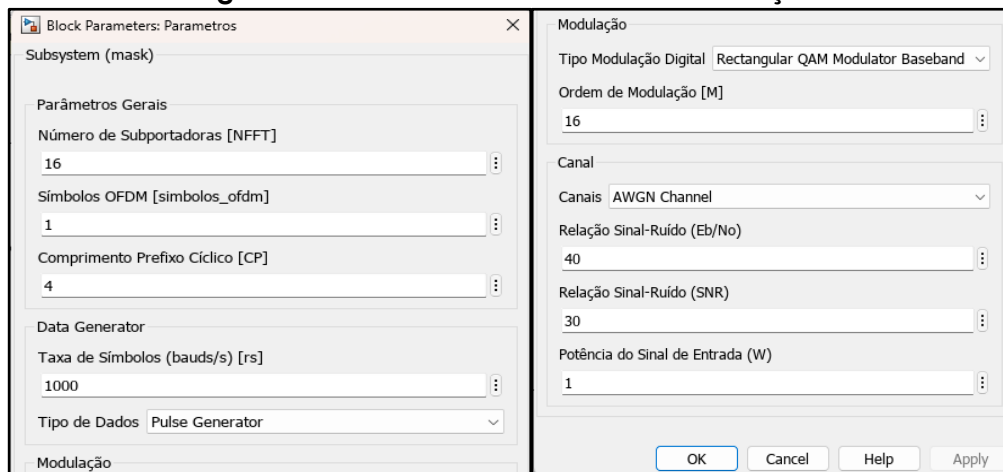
Block Parameters: Parametros

Subsystem (mask)

Parâmetros Gerais

Número de Subportadoras [NFFT]

16

Símbolos OFDM [simbolos_ofdm]

1

Comprimento Prefixo Cíclico [CP]

4

Data Generator

Taxa de Símbolos (bauds/s) [rs]

1000

Tipo de Dados Pulse Generator

Modulação

Modulação

Tipo Modulação Digital Rectangular QAM Modulator Baseband

Ordem de Modulação [M]

16

Canal

Canais AWGN Channel

Relação Sinal-Ruído (Eb/No)

40

Relação Sinal-Ruído (SNR)

30

Potência do Sinal de Entrada (W)

1

OK Cancel Help Apply